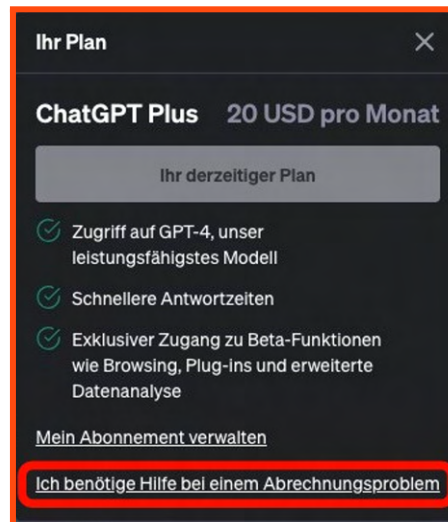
Ihr Plan

×

ChatGPT Plus 20 USD pro Monat

Ihr derzeitiger Plan

Zugriff auf GPT-4, unser leistungsfähigstes Modell

Schnellere Antwortzeiten

Exklusiver Zugang zu Beta-Funktionen wie Browsing, Plug-ins und erweiterte Datenanalyse

Mein Abonnement verwalten

Ich benötige Hilfe bei einem Abrechnungsproblem